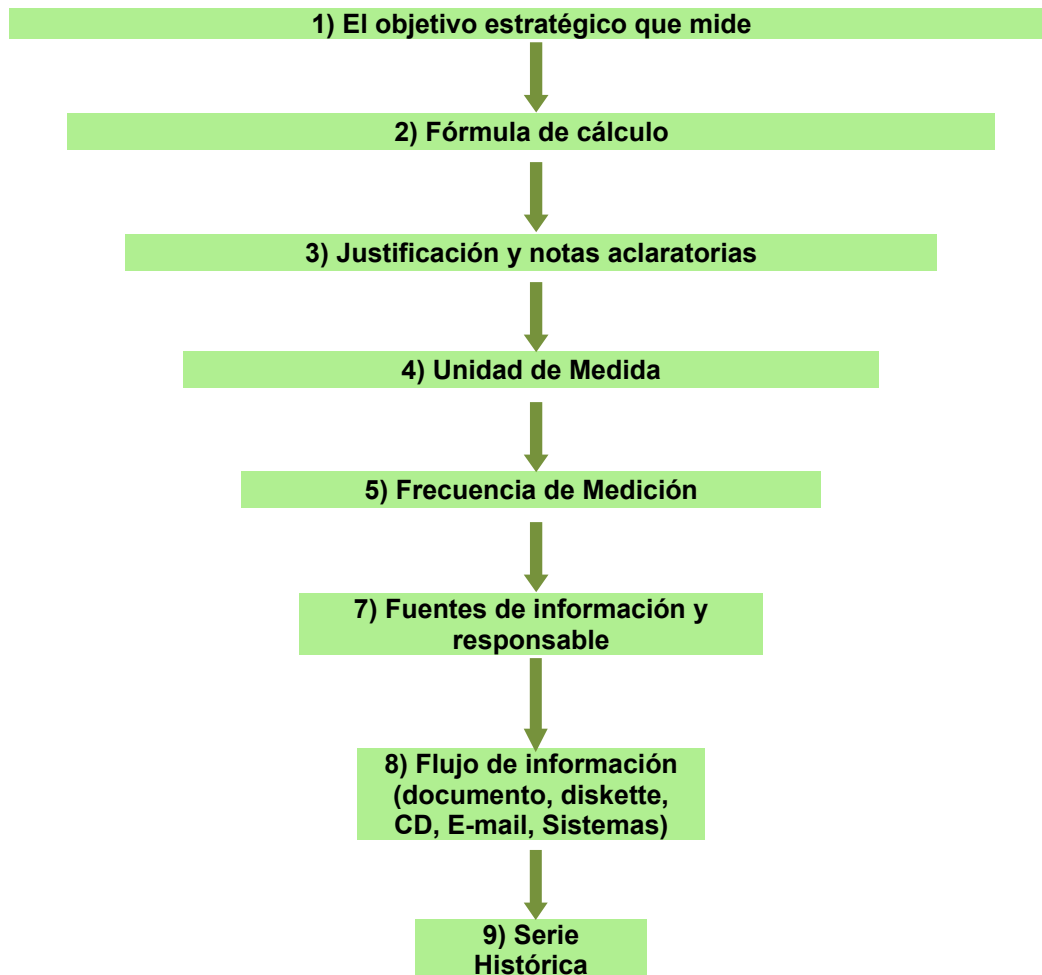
1) El objetivo estratégico que mide

2) Fórmula de cálculo

3) Justificación y notas aclaratorias

4) Unidad de Medida

5) Frecuencia de Medición

7) Fuentes de información y responsable

8) Flujo de información (documento, diskette, CD, E-mail, Sistemas)

9) Serie Histórica